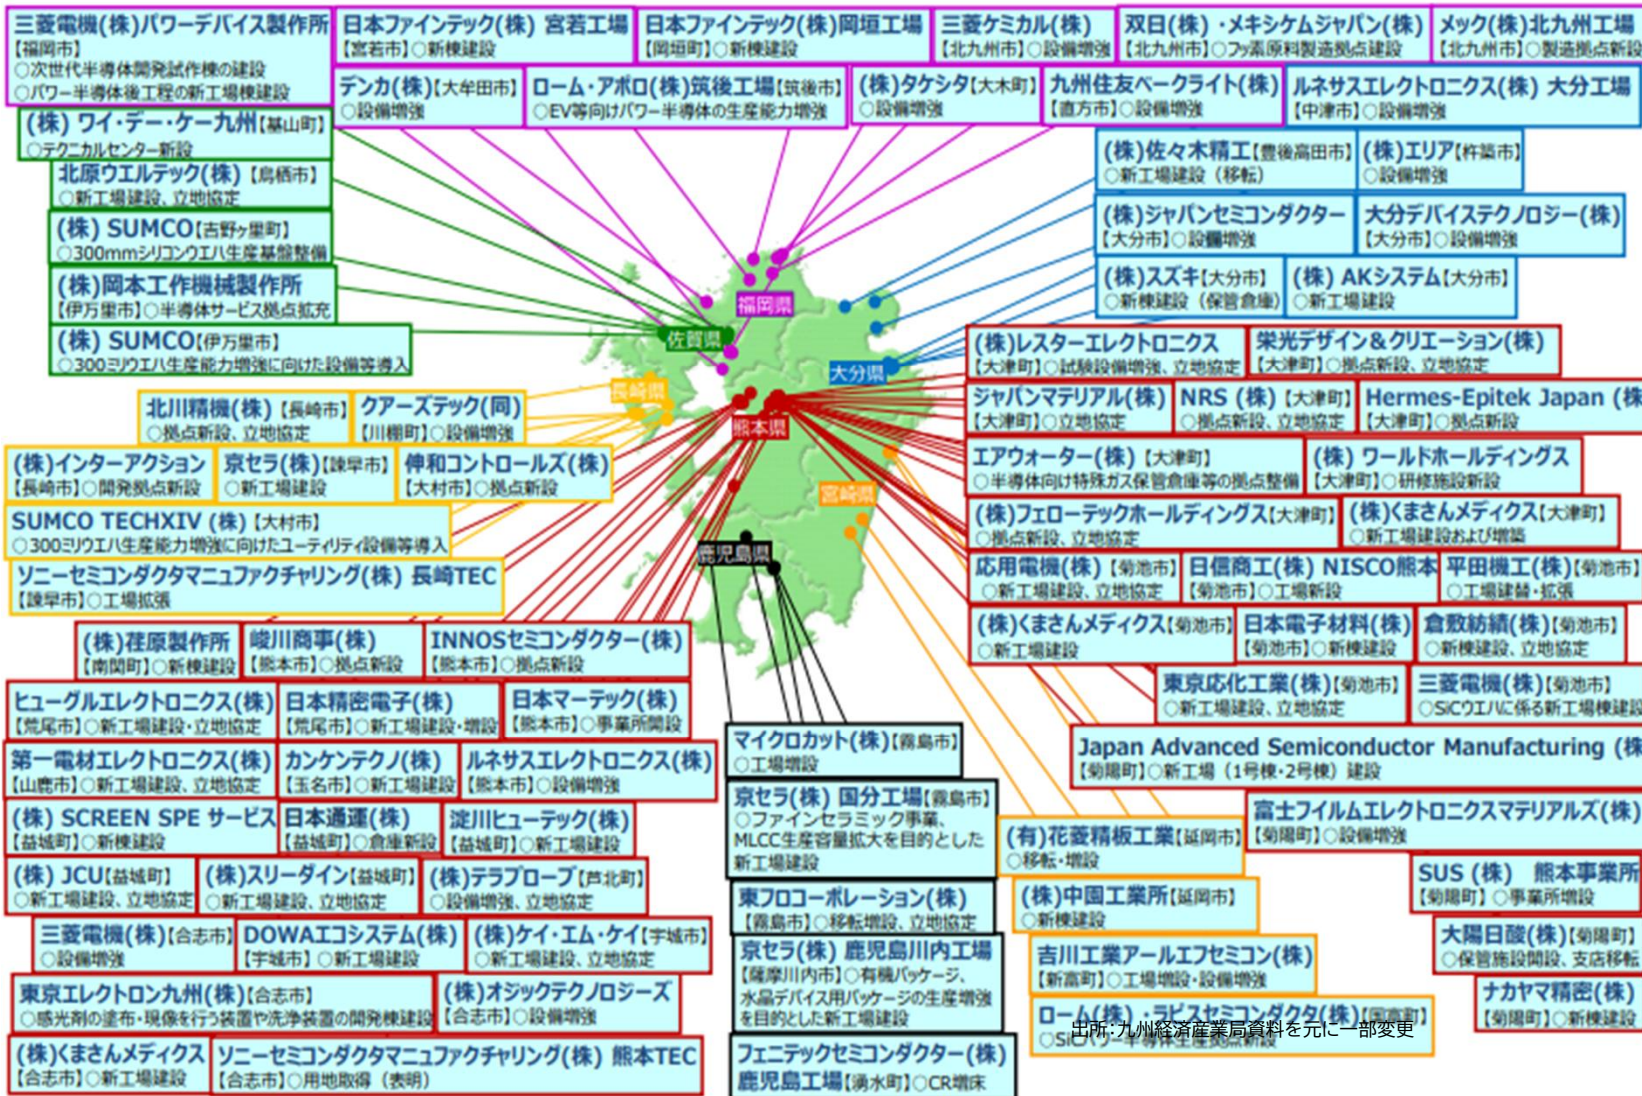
三菱電機(株)パワーデバイス製作所
【福岡市】
○次世代半導体開発試作棟の建設
○パワー半導体後工程の新工場棟建設

日本ファインテック(株) 宮若工場
【宮若市】○新棟建設

日本ファインテック(株)岡垣工場
【岡垣町】○新棟建設

三菱ケミカル(株)
【北九州市】○設備増強

双日(株)・メキシケムジャパン(株)
【北九州市】○フッ素原料製造拠点建設

メック(株)北九州工場
【北九州市】○製造拠点新

デンカ(株)【大牟田市】
○設備増強

ローム・アポロ(株)筑後工場【筑後市】
○EV等向けパワー半導体の生産能力増強

(株)タケシタ【大木町】
○設備増強

九州住友ベークライト(株)
【直方市】○設備増強

ルネサスエレクトロニクス(株) 大分工場
【中津市】○設備増強

(株) ワイ・デー・ケー九州【基山町】
○テクニカルセンター新設

北原ウエルテック(株)【鳥栖市】
○新工場建設、立地協定

(株)佐々木精工【豊後高田市】
○新工場建設(移転)

(株)エリア【杵築市】
○設備増強

(株) SUMCO【吉野ヶ里町】
○300mmシリコンウエハ生産基盤整備

(株)ジャパンセミコンダクター
【大分市】○設備増強

大分デバイステクノロジー(株)
【大分市】○設備増強

(株)岡本工作機械製作所
【伊万里市】○半導体サービス拠点拡充

(株)スズキ【大分市】
○新棟建設(保管倉庫)

(株) AKシステム【大分市】
○新工場建設

福岡県

佐賀県

(株) SUMCO【伊万里市】
○300ミリウエハ生産能力増強に向けた設備等導入

(株)レスターエレクトロニクス
【大津町】○試験設備増強、立地協定

栄光デザイン&クリエーション(株)
【大津町】○拠点新設、立地協定

大分県

長崎県

北川精機(株)【長崎市】
○拠点新設、立地協定

クアーズテック(同)
【川棚町】○設備増強

ジャパンマテリアル(株)
【大津町】○立地協定

NRS (株)【大津町】
○拠点新設、立地協定

Hermes-Epitek Japan (株
【大津町】○拠点新設

熊本県

(株)インターアクション
【長崎市】○開発拠点新設

京セラ(株)【諫早市】
○新工場建設

伸和コントロールズ(株)
【大村市】○拠点新設

エアウォーター(株)【大津町】
○半導体向け特殊ガス保管倉庫等の拠点整備

(株) ワールドホールディングス
【大津町】○研修施設新設

宮崎県

SUMCO TECHXIV (株)【大村市】
○300ミリウエハ生産能力増強に向けたユーティリティ設備等導入

(株)フェローテックホールディングス【大津町】
○拠点新設、立地協定

(株)くまさんメディクス【大津町】
○新工場建設および増築

鹿児島県

ソニーセミコンダクタマニュファクチャリング(株) 長崎TEC
【諫早市】○工場拡張

応用電機(株)【菊池市】
○新工場建設、立地協定

日信商工(株) NISCO熊本
【菊池市】○工場新設

平田機工(株)【菊池市】
○工場建替・拡張

(株)荏原製作所
【南関町】○新棟建設

峻川商事(株)
【熊本市】○拠点新設

INNOSセミコンダクター(株)
【熊本市】○拠点新設

(株)くまさんメディクス【菊池市】
○新工場建設

日本電子材料(株)
【菊池市】○新棟建設

倉敷紡績(株)【菊池市】
○新棟建設、立地協定

ヒューグルエレクトロニクス(株)
【荒尾市】○新工場建設・立地協定

日本精密電子(株)
【荒尾市】○新工場建設・増設

日本マーテック(株)
【熊本市】○事業所開設

東京応化工業(株)【菊池市】
○新工場建設、立地協定

三菱電機(株)【菊池市】
○SiCウエハに係る新工場棟建設

マイクロカット(株)【霧島市】
○工場増設

Japan Advanced Semiconductor Manufacturing (株
【菊陽町】○新工場(1号棟・2号棟)建設

第一電材エレクトロニクス(株)
【山鹿市】○新工場建設、立地協定

カンケンテクノ(株)
【玉名市】○新工場建設

ルネサスエレクトロニクス(株)
【熊本市】○設備増強

京セラ(株) 国分工場【霧島市】
○ファインセラミック事業、MLCC生産容量拡大を目的とした新工場建設

富士フイルムエレクトロニクスマテリアルズ(株)
【菊陽町】○設備増強

(株) SCREEN SPE サービス
【益城町】○新棟建設

日本通運(株)
【益城町】○倉庫新設

淀川ヒューテック(株)
【益城町】○新工場建設

(有)花菱精板工業【延岡市】
○移転・増設

SUS (株) 熊本事業所
【菊陽町】○事業所増設

(株) JCU【益城町】
○新工場建設、立地協定

(株)スリーダイン【益城町】
○新工場建設、立地協定

(株)テラプローブ【芦北町】
○設備増強、立地協定

東フロコーポレーション(株)
【霧島市】○移転増設、立地協定

(株)中園工業所【延岡市】
○新棟建設

三菱電機(株)【合志市】
○設備増強

DOWAエコシステム(株)
【宇城市】○新工場建設

(株)ケイ・エム・ケイ【宇城市】
○新工場建設、立地協定

京セラ(株) 鹿児島川内工場
【薩摩川内市】○有機パッケージ、水晶デバイス用パッケージの生産増強を目的とした新工場建設

吉川工業アールエフセミコン(株)
【新富町】○工場増設・設備増強

大陽日酸(株)【菊陽町】
○保管施設開設、支店移転

東京エレクトロン九州(株)【合志市】
○感光剤の塗布・現像を行う装置や洗浄装置の開発棟建設

(株)オジックテクノロジーズ
【合志市】○設備増強

ローム(株)・ラピスセミコンダクタ(株)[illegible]
○SiC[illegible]

ナカヤマ精密(株)
【菊陽町】○新棟建設

出所:九州経済産業局資料を元に一部変更

(株)くまさんメディクス
【合志市】○新工場建設

ソニーセミコンダクタマニュファクチャリング(株) 熊本TEC
【合志市】○用地取得(表明)

フェニテックセミコンダクター(株)
鹿児島工場【湧水町】○CR増床